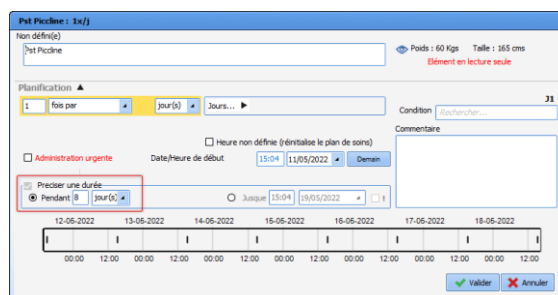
Pst Piccline : 1x/j

Non défini(e)

Pst Piccline

Poids : 60 Kgs Taille : 165 cms

Elément en lecture seule

Planification ▲

1 fois par jour(s) Jours... ▶

Condition Rechercher...

J1

Heure non définie (réinitialise le plan de soins)

Commentaire

Administration urgente

Date/Heure de début 15:04 11/05/2022 Demain

Preciser une durée

Pendant 8 jour(s)

Jusque 15:04 19/05/2022

12-05-2022 13-05-2022 14-05-2022 15-05-2022 16-05-2022 17-05-2022 18-05-2022

00:00 12:00 00:00 12:00 00:00 12:00 00:00 12:00 00:00 12:00 00:00 12:00 00:00 12:00

Valider Annuler